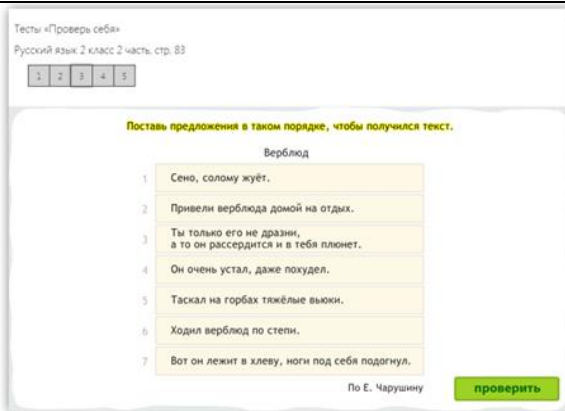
Тесты «Проверь себя»
Русский язык 2 класс 2 часть, стр. 83

1 2 3 4 5

Поставь предложения в таком порядке, чтобы получился текст.

Верблюд

1 Сено, солому жуёт.

2 Привели верблюда домой на отдых.

3 Ты только его не дразни, а то он рассердится и в тебя плюнет.

4 Он очень устал, даже похудел.

5 Таскал на горбах тяжёлые вьюки.

6 Ходил верблюд по степи.

7 Вот он лежит в хлеву, ноги под себя подогнул.

По Е. Чарушину

проверить